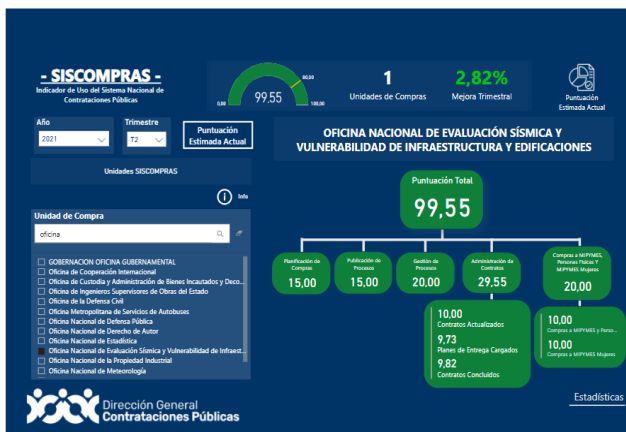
- SISCOMPRAS -
Indicador de Uso del Sistema Nacional de Contrataciones Públicas

0,00 80,00 100,00
99,55

1
Unidades de Compras

2,82%
Mejora Trimestral

Puntuación Estimada Actual

Año
2021

Trimestre
T2

Puntuación Estimada Actual

Unidades SISCOMPRAS

Info

Unidad de Compra

oficina

GOBERNACION OFICINA GUBERNAMENTAL
Oficina de Cooperación Internacional
Oficina de Custodia y Administración de Bienes Incautados y Deco...
Oficina de Ingenieros Supervisores de Obras del Estado
Oficina de la Defensa Civil
Oficina Metropolitana de Servicios de Autobuses
Oficina Nacional de Defensa Pública
Oficina Nacional de Derecho de Autor
Oficina Nacional de Estadística
Oficina Nacional de Evaluación Sísmica y Vulnerabilidad de Infraest...
Oficina Nacional de la Propiedad Industrial
Oficina Nacional de Meteorología

OFICINA NACIONAL DE EVALUACIÓN SÍSMICA Y VULNERABILIDAD DE INFRAESTRUCTURA Y EDIFICACIONES

Puntuación Total
99,55

Planificación de Compras
15,00

Publicación de Procesos
15,00

Gestión de Procesos
20,00

Administración de Contratos
29,55

Compras a MIPYMES, Personas Físicas y MIPYMES Mujeres
20,00

10,00
Contratos Actualizados
9,73
Planes de Entrega Cargados
9,82
Contratos Concluidos

10,00
Compras a MIPYMES y Perso...
10,00
Compras a MIPYMES Mujeres

Dirección General
Contrataciones Públicas

Estadísticas